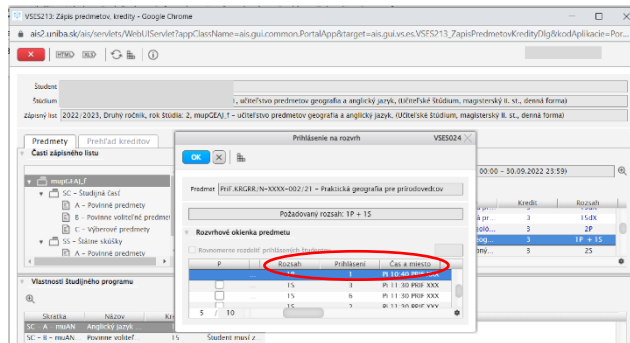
VSES213: Zápis predmetov, kredity - Google Chrome

ais2.uniba.sk/ais/servlets/WebUIServlet?appClassName=ais.gui.common.PortalApp&target=ais.gui.vs.es.VSES213_ZapisPredmetovKredityDlg&kodAplikacie=Por

HTML XLS | i

Študent
Štúdium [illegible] učiteľstvo predmetov geografia a anglický jazyk, (Učiteľské štúdium, magisterský II. st., denná forma)
Zápisný list 2022/2023, Druhý ročník, rok štúdia: 2, mupGEAJ_t - učiteľstvo predmetov geografia a anglický jazyk, (Učiteľské štúdium, magisterský II. st., denná forma)

Predmety | Prehľad kreditov
Časti zápisného listu
mupGEAJ_t
SC - Študijná časť
A - Povinné predmety
B - Povinne voliteľné predmety
C - Výberové predmety
SS - Štátne skúšky
A - Povinné predmety

Vlastnosti študijného programu
| Skratka | Názov | Kr |
|---|---|---|
| SC - A - muAN | Anglický jazyk | |
| SC - B - muAN | Povinne voliteľ | 15 Študent musí z |

Prihlásenie na rozvrh VSES024
OK
Predmet Prif.KRGRR/N-XXXX-002/21 - Praktická geografia pre prírodovedcov
Požadovaný rozsah: 1P + 1S
Rozvrhové okienka predmetu
Rovnomerne rozdeliť prihlásených študentov

| P | | Rozsah | Prihlásení | Čas a miesto |
|---|---|---|---|---|
| | | 1P | 1 | Pi 10:40 PRIF XXX |
| | | 1S | 3 | Pi 11:30 PRIF XXX |
| | | 1S | 6 | Pi 11:30 PRIF XXX |
| | | 1S | 3 | Pi 11:30 PRIF XXX |
| | | 1S | 2 | Pi 11:30 PRIF XXX |

5 / 10

00:00 - 30.09.2022 23:59)

| | Kredit | Rozsah |
|---|---|---|
| pr | 3 | 1S+1Dx |
| | 3 | 2P |
| oló | 3 | 1P + 1S |
| og | 3 | 1P + 1S |
| | 3 | 2S |